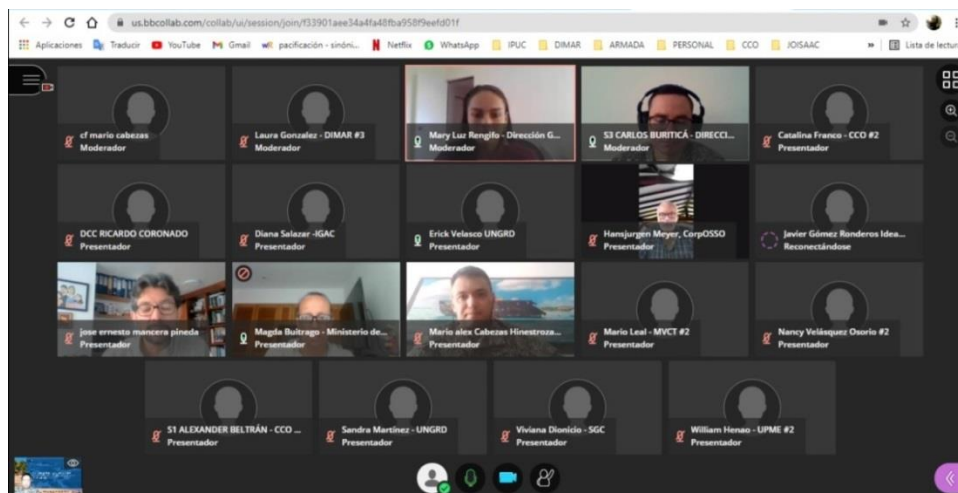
us.bbcollab.com/collab/ui/session/join/f33901aee34a4fa48fba958f9eefd01f

Aplicaciones Traducir YouTube Gmail pacificación - sinóni... Netflix WhatsApp IPUC DIMAR ARMADA PERSONAL CCO JOISAAC » Lista de lectura

cf mario cabezas
Moderador

Laura Gonzalez - DIMAR #3
Moderador

Mary Luz Rengifo - Dirección G...
Moderador

S3 CARLOS BURITICA - DIRECCI...
Moderador

Catalina Franco - CCO #2
Presentador

DCC RICARDO CORONADO
Presentador

Diana Salazar -IGAC
Presentador

Erick Velasco UNGRD
Presentador

Hansjurgen Meyer, CorpOSSO
Presentador

Javier Gómez Ronderos Idea...
Reconectándose

jose ernesto mancera pineda
Presentador

Magda Buitrago - Ministerio de...
Presentador

Mario alex Cabezas Hinestroza...
Presentador

Mario Leal - MVCT #2
Presentador

Nancy Velásquez Osorio #2
Presentador

S1 ALEXANDER BELTRÁN - CCO ...
Presentador

Sandra Martínez - UNGRD
Presentador

Viviana Dionicio - SGC
Presentador

William Henao - UPME #2
Presentador